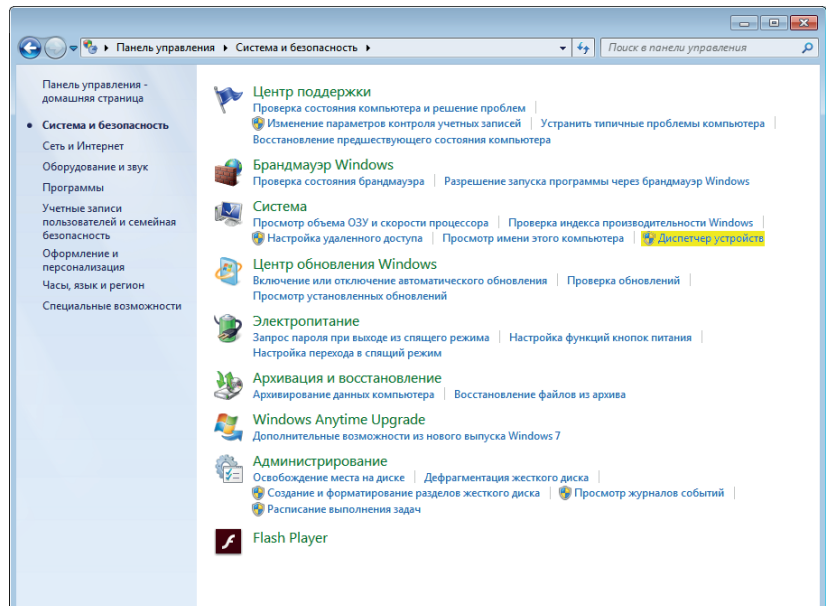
Панель управления ▸ Система и безопасность ▸

Поиск в панели управления

Панель управления - домашняя страница

Система и безопасность

Сеть и Интернет

Оборудование и звук

Программы

Учетные записи пользователей и семейная безопасность

Оформление и персонализация

Часы, язык и регион

Специальные возможности

Центр поддержки
Проверка состояния компьютера и решение проблем | Изменение параметров контроля учетных записей | Устранить типичные проблемы компьютера | Восстановление предшествующего состояния компьютера

Брандмауэр Windows
Проверка состояния брандмауэра | Разрешение запуска программы через брандмауэр Windows

Система
Просмотр объема ОЗУ и скорости процессора | Проверка индекса производительности Windows | Настройка удаленного доступа | Просмотр имени этого компьютера | Диспетчер устройств

Центр обновления Windows
Включение или отключение автоматического обновления | Проверка обновлений | Просмотр установленных обновлений

Электропитание
Запрос пароля при выходе из спящего режима | Настройка функций кнопок питания | Настройка перехода в спящий режим

Архивация и восстановление
Архивирование данных компьютера | Восстановление файлов из архива

Windows Anytime Upgrade
Дополнительные возможности из нового выпуска Windows 7

Администрирование
Освобождение места на диске | Дефрагментация жесткого диска | Создание и форматирование разделов жесткого диска | Просмотр журналов событий | Расписание выполнения задач

Flash Player